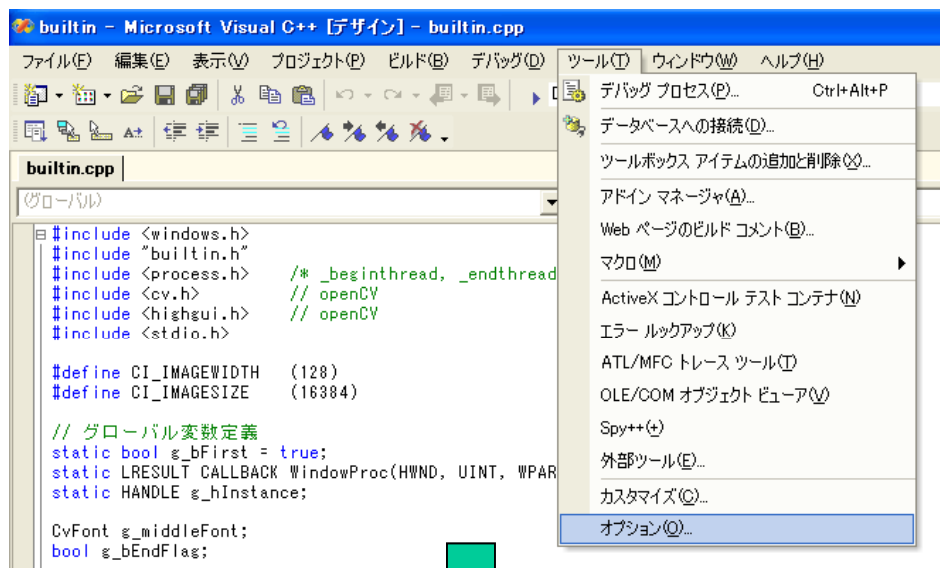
builtin - Microsoft Visual C++ [デザイン] - builtin.cpp

ファイル(F) 編集(E) 表示(V) プロジェクト(P) ビルド(B) デバッグ(D) ツール(T) ウィンドウ(W) ヘルプ(H)

builtin.cpp

(グローバル)

#include <windows.h>
#include "builtin.h"
#include <process.h> /* _beginthread, _endthread
#include <cv.h> // openCV
#include <highgui.h> // openCV
#include <stdio.h>

#define CI_IMAGEWIDTH (128)
#define CI_IMAGESIZE (16384)

// グローバル変数定義
static bool g_bFirst = true;
static LRESULT CALLBACK WindowProc(HWND, UINT, WPAR
static HANDLE g_hInstance;

CvFont g_middleFont;
bool g_bEndFlag;

デバッグ プロセス(P)... Ctrl+Alt+P
データベースへの接続(D)...
ツールボックス アイテムの追加と削除(X)...
アドイン マネージャ(A)...
Web ページのビルド コメント(B)...
マクロ(M)
ActiveX コントロール テスト コンテナ(N)
エラー ルックアップ(K)
ATL/MFC トレース ツール(T)
OLE/COM オブジェクト ビューア(V)
Spy++(+)
外部ツール(E)...
カスタマイズ(C)...
オプション(O)...